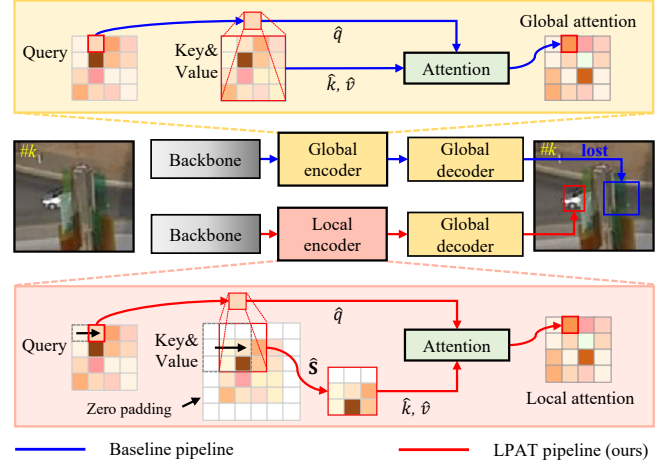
Query

Key&
Value

$\hat{q}$

$\hat{k}$, $\hat{v}$

Attention

Global attention

$\#k_1$

Backbone

Global encoder

Global decoder

$\#k_1$

lost

Backbone

Local encoder

Global decoder

Query

Key&
Value

$\hat{q}$

$\hat{\mathbf{S}}$

Attention

$\hat{k}$, $\hat{v}$

Local attention

Zero padding

Baseline pipeline

LPAT pipeline (ours)